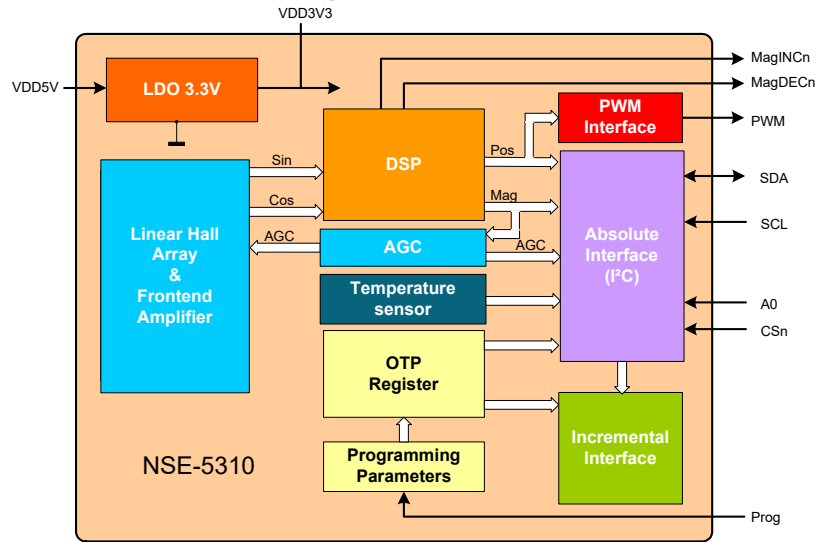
VDD3V3

VDD5V

LDO 3.3V

MagINCn

MagDECn

PWM Interface

PWM

DSP

Pos

Sin

Cos

Mag

Linear Hall Array & Frontend Amplifier

AGC

AGC

AGC

Absolute Interface ($I^2C$)

SDA

SCL

Temperature sensor

A0

CSn

OTP Register

Incremental Interface

Programming Parameters

NSE-5310

Prog